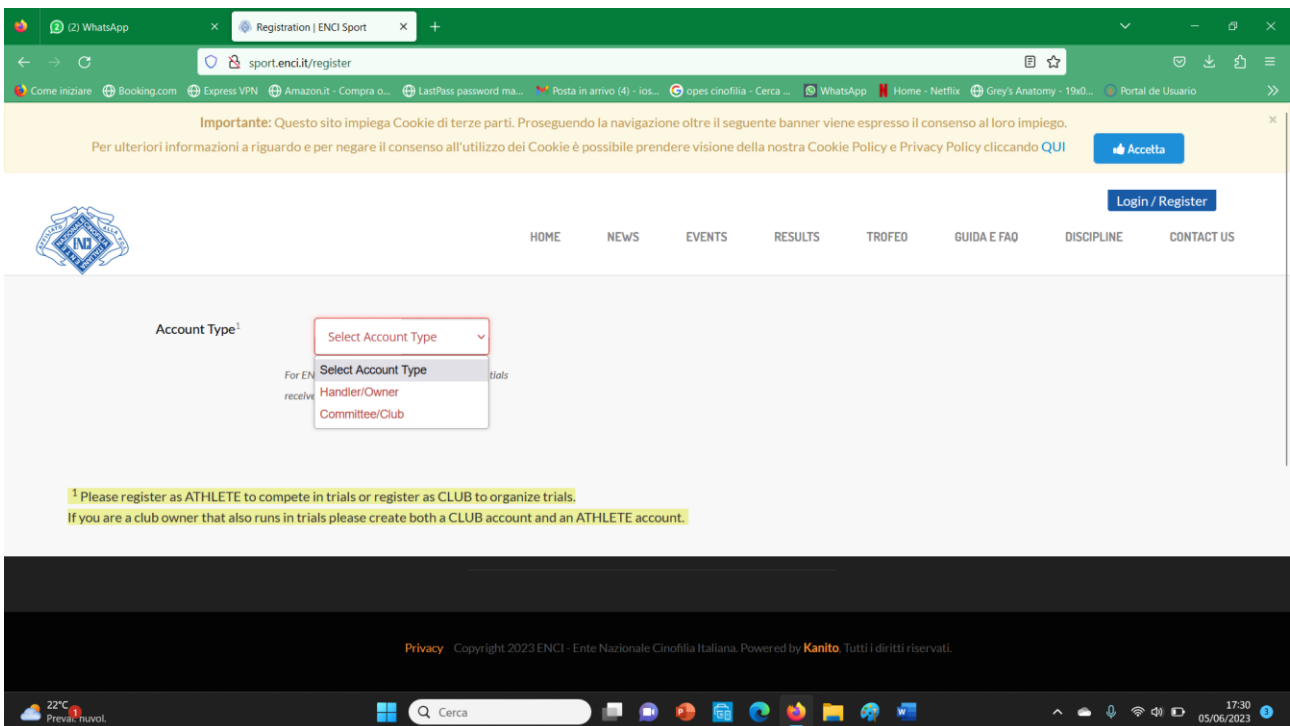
(2) WhatsApp
Registration | ENCI Sport
sport.enci.it/register
Come iniziare Booking.com Express VPN Amazon.it - Compra o... LastPass password ma... Posta in arrivo (4) - ios... opes cinofilia - Cerca ... WhatsApp Home - Netflix Grey's Anatomy - 19x0... Portal de Usuario

Importante: Questo sito impiega Cookie di terze parti. Proseguendo la navigazione oltre il seguente banner viene espresso il consenso al loro impiego.
Per ulteriori informazioni a riguardo e per negare il consenso all'utilizzo dei Cookie è possibile prendere visione della nostra Cookie Policy e Privacy Policy cliccando QUI
Accetta

Login / Register
HOME NEWS EVENTS RESULTS TROFEO GUIDA E FAQ DISCIPLINE CONTACT US

Account Type$^1$
Select Account Type
Select Account Type
Handler/Owner
Committee/Club
For EN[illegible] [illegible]tials
receiv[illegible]

$^1$ Please register as ATHLETE to compete in trials or register as CLUB to organize trials.
If you are a club owner that also runs in trials please create both a CLUB account and an ATHLETE account.

Privacy Copyright 2023 ENCI - Ente Nazionale Cinofilia Italiana. Powered by Kanito. Tutti i diritti riservati.

22°C Preval. nuvol.
Cerca
17:30 05/06/2023